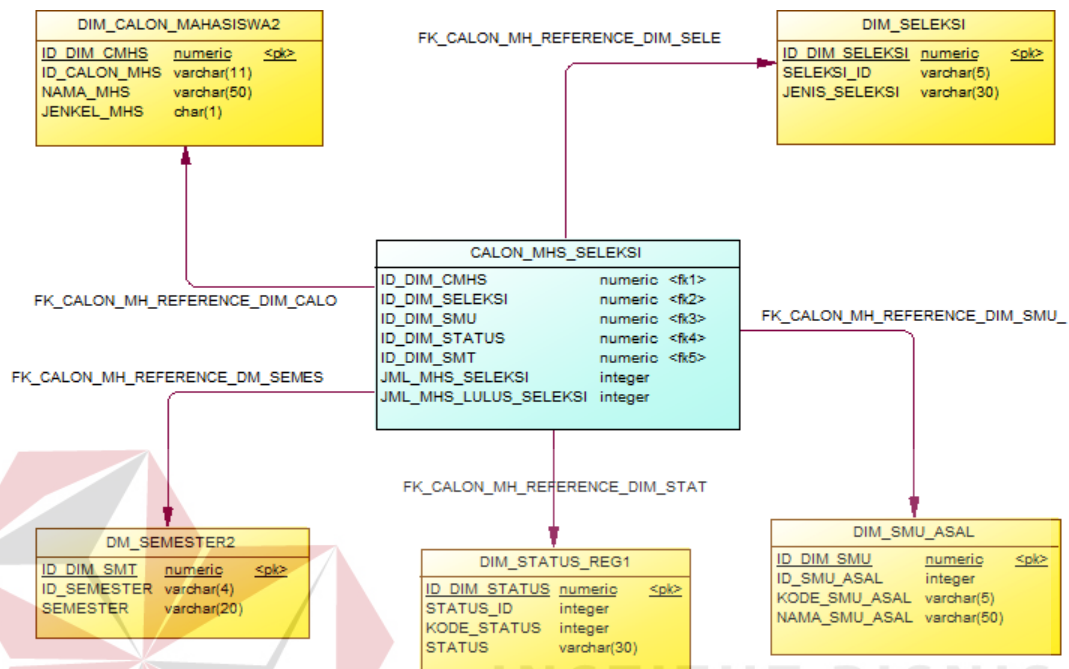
DIM_CALON_MAHASISWA2

| ID_DIM_CMHS | numeric | <pk> |
|---|---|---|
| ID_CALON_MHS | varchar(11) | |
| NAMA_MHS | varchar(50) | |
| JENKEL_MHS | char(1) | |

FK_CALON_MH_REFERENCE_DIM_SELE

DIM_SELEKSI

| ID_DIM_SELEKSI | numeric | <pk> |
|---|---|---|
| SELEKSI_ID | varchar(5) | |
| JENIS_SELEKSI | varchar(30) | |

CALON_MHS_SELEKSI

| ID_DIM_CMHS | numeric | <fk1> |
|---|---|---|
| ID_DIM_SELEKSI | numeric | <fk2> |
| ID_DIM_SMU | numeric | <fk3> |
| ID_DIM_STATUS | numeric | <fk4> |
| ID_DIM_SMT | numeric | <fk5> |
| JML_MHS_SELEKSI | integer | |
| JML_MHS_LULUS_SELEKSI | integer | |

FK_CALON_MH_REFERENCE_DIM_CALO

FK_CALON_MH_REFERENCE_DIM_SMU_

FK_CALON_MH_REFERENCE_DM_SEMES

FK_CALON_MH_REFERENCE_DIM_STAT

DM_SEMESTER2

| ID_DIM_SMT | numeric | <pk> |
|---|---|---|
| ID_SEMESTER | varchar(4) | |
| SEMESTER | varchar(20) | |

DIM_STATUS_REG1

| ID_DIM_STATUS | numeric | <pk> |
|---|---|---|
| STATUS_ID | integer | |
| KODE_STATUS | integer | |
| STATUS | varchar(30) | |

DIM_SMU_ASAL

| ID_DIM_SMU | numeric | <pk> |
|---|---|---|
| ID_SMU_ASAL | integer | |
| KODE_SMU_ASAL | varchar(5) | |
| NAMA_SMU_ASAL | varchar(50) | |